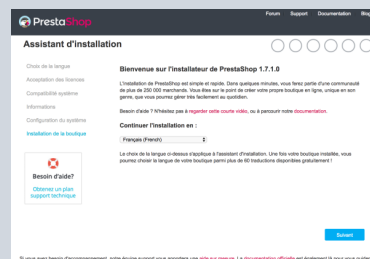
PrestaShop

Forum Support Documentation Blog

Assistant d'installation

Choix de la langue
Acceptation des licences
Compatibilité système
Informations
Configuration du système
Installation de la boutique

Besoin d'aide?
Obtenez un plan support technique

Bienvenue sur l'installateur de PrestaShop 1.7.1.0

L'installation de PrestaShop est simple et rapide. Dans quelques minutes, vous ferez partie d'une communauté de plus de 250 000 marchands. Vous êtes sur le point de créer votre propre boutique en ligne, unique en son genre, que vous pourrez gérer très facilement au quotidien.

Besoin d'aide ? N'hésitez pas à regarder cette courte vidéo, ou à parcourir notre documentation.

Continuer l'installation en :

Français (French)

Le choix de la langue ci-dessus s'applique à l'assistant d'installation. Une fois votre boutique installée, vous pourrez choisir la langue de votre boutique parmi plus de 60 traductions disponibles gratuitement !

Suivant

Si vous avez besoin d'accompagnement, notre équipe support vous apportera une aide sur mesure. La documentation officielle est également là pour vous guider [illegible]